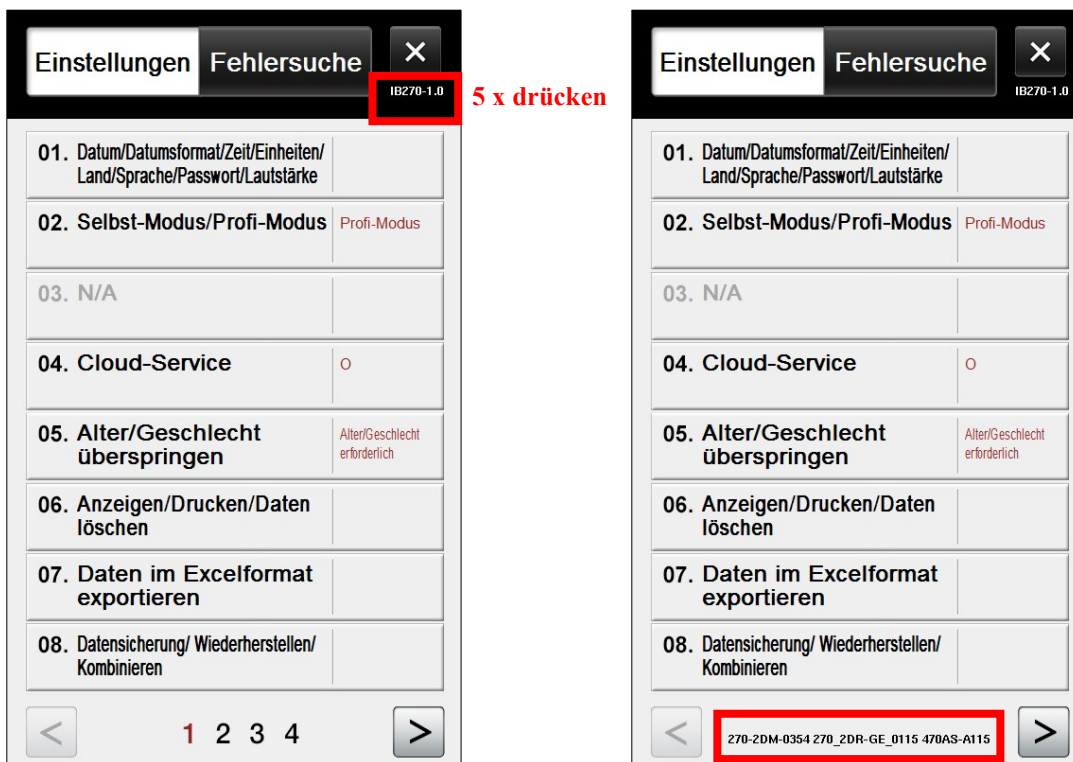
Einstellungen Fehlersuche ×
IB270-1.0
5 x drücken

01. Datum/Datumsformat/Zeit/Einheiten/ Land/Sprache/Passwort/Lautstärke

02. Selbst-Modus/Profi-Modus | Profi-Modus

03. N/A

04. Cloud-Service | O

05. Alter/Geschlecht überspringen | Alter/Geschlecht erforderlich

06. Anzeigen/Drucken/Daten löschen

07. Daten im Excelformat exportieren

08. Datensicherung/ Wiederherstellen/ Kombinieren

< 1 2 3 4 >

Einstellungen Fehlersuche ×
IB270-1.0

01. Datum/Datumsformat/Zeit/Einheiten/ Land/Sprache/Passwort/Lautstärke

02. Selbst-Modus/Profi-Modus | Profi-Modus

03. N/A

04. Cloud-Service | O

05. Alter/Geschlecht überspringen | Alter/Geschlecht erforderlich

06. Anzeigen/Drucken/Daten löschen

07. Daten im Excelformat exportieren

08. Datensicherung/ Wiederherstellen/ Kombinieren

< 270-2DM-0354 270_2DR-GE_0115 470AS-A115 >